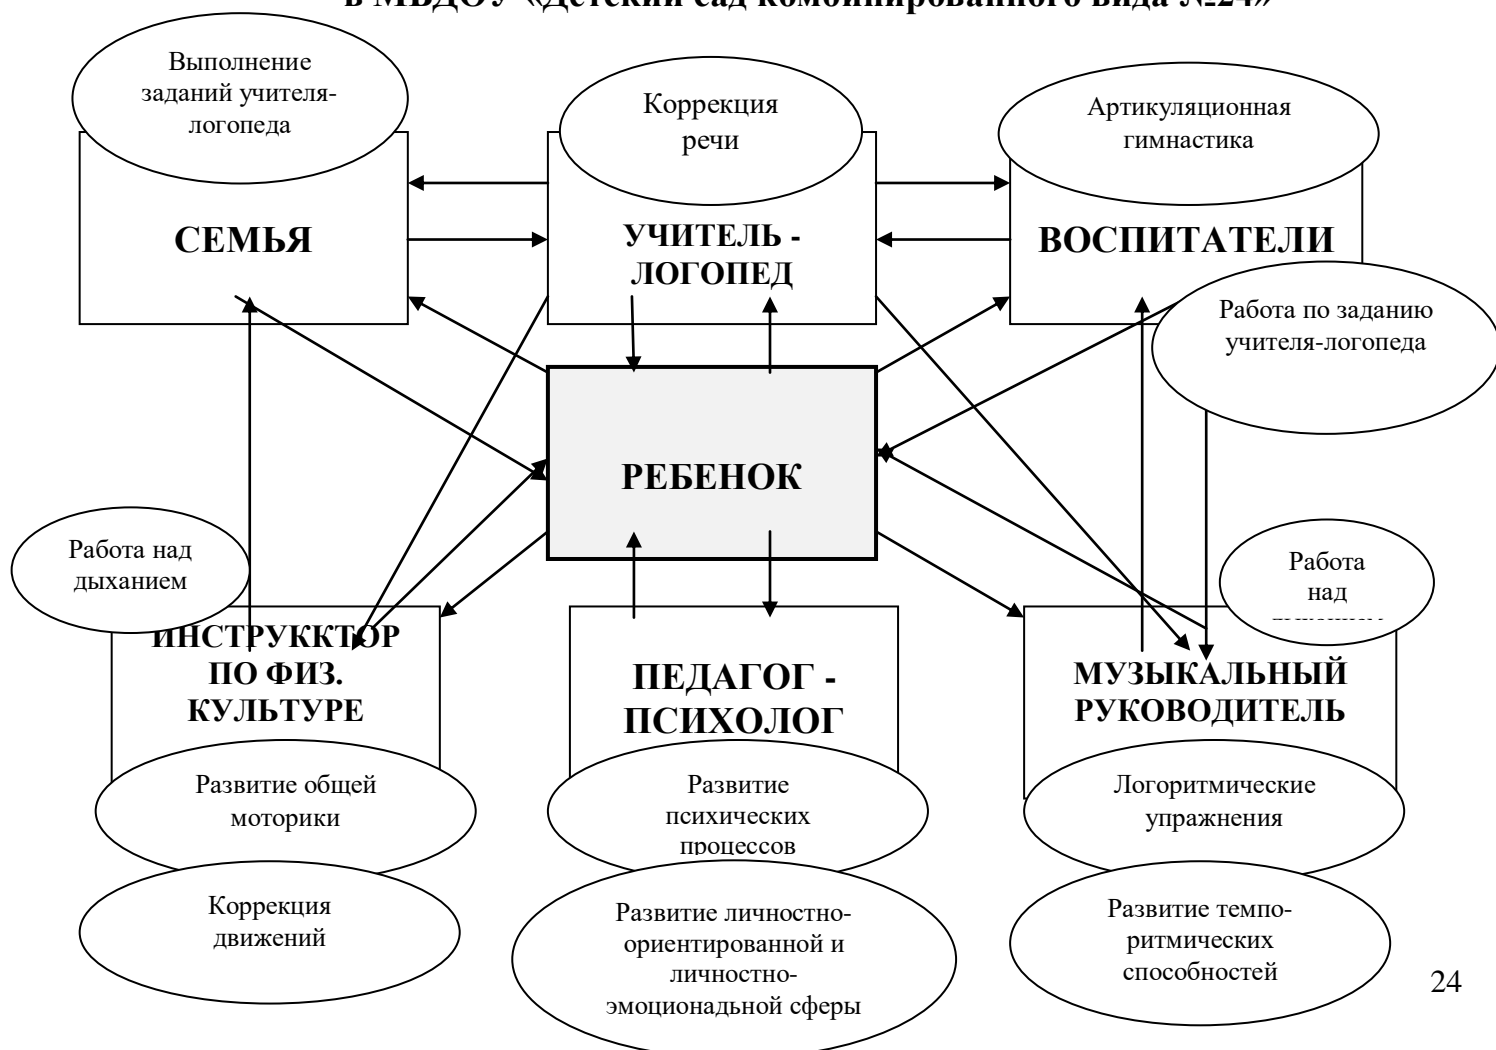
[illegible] МБДОУ «Детский сад комбинированного вида №24»

Выполнение заданий учителя-логопеда

СЕМЬЯ

Коррекция речи

УЧИТЕЛЬ - ЛОГОПЕД

Артикуляционная гимнастика

ВОСПИТАТЕЛИ

Работа по заданию учителя-логопеда

РЕБЕНОК

Работа над дыханием

ИНСТРУККТОР ПО ФИЗ. КУЛЬТУРЕ

Развитие общей моторики

Коррекция движений

ПЕДАГОГ - ПСИХОЛОГ

Развитие психических процессов

Развитие личностно-ориентированной и личностно-эмоционадьной сферы

Работа над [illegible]

МУЗЫКАЛЬНЫЙ РУКОВОДИТЕЛЬ

Логоритмические упражнения

Развитие темпо-ритмических способностей

24